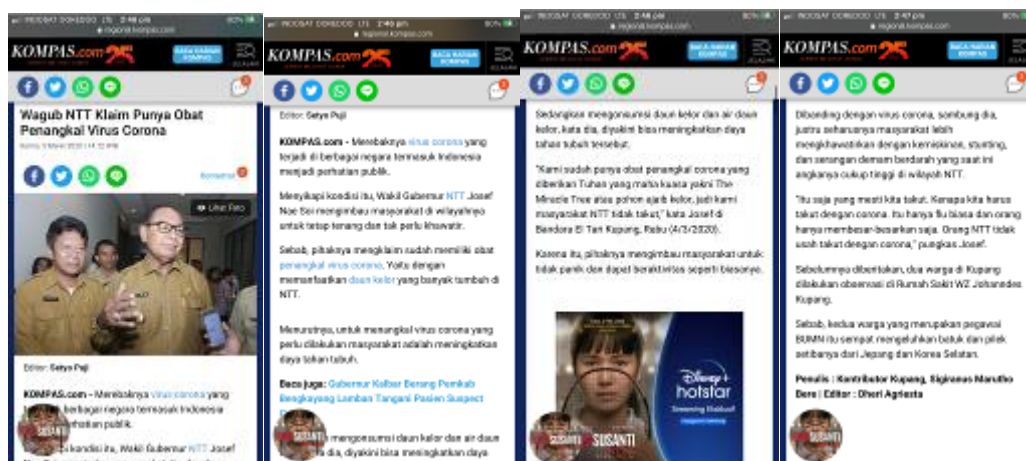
INDOSAT OOREDOO LTE 2:48 pm 80%
regional.kompas.com
KOMPAS.com 25
BACA HARIAN KOMPAS
Wagub NTT Klaim Punya Obat Penangkal Virus Corona
Kamis, 5 Maret 2020 | 14:32 WIB
Komentar
Lihat Foto
Editor: Setyo Puji
KOMPAS.com - Merebaknya virus corona yang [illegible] berbagai negara termasuk Indonesia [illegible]rhatian publik.
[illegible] kondisi itu, Wakil Gubernur NTT Josef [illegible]
SUSANTI

INDOSAT OOREDOO LTE 2:49 pm 80%
regional.kompas.com
KOMPAS.com 25
BACA HARIAN KOMPAS
Editor: Setyo Puji
KOMPAS.com - Merebaknya virus corona yang terjadi di berbagai negara termasuk Indonesia menjadi perhatian publik.
Menyikapi kondisi itu, Wakil Gubernur NTT Josef Nae Soi menghimbau masyarakat di wilayahnya untuk tetap tenang dan tak perlu khawatir.
Sebab, pihaknya mengklaim sudah memiliki obat penangkal virus corona. Yaitu dengan memanfaatkan daun kelor yang banyak tumbuh di NTT.
Menurutnya, untuk menangkal virus corona yang perlu dilakukan masyarakat adalah meningkatkan daya tahan tubuh.
Baca juga: Gubernur Kalbar Berang Pemkab Bengkayang Lamban Tangani Pasien Suspect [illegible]
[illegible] mengonsumsi daun kelor dan air daun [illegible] dia, diyakini bisa meningkatkan daya
SUSANTI

INDOSAT OOREDOO LTE 2:48 pm 80%
regional.kompas.com
KOMPAS.com 25
BACA HARIAN KOMPAS
Sedangkan mengonsumsi daun kelor dan air daun kelor, kata dia, diyakini bisa meningkatkan daya tahan tubuh tersebut.
"Kami sudah punya obat penangkal corona yang diberikan Tuhan yang maha kuasa yakni The Miracle Tree atau pohon ajaib kelor, jadi kami masyarakat NTT tidak takut," kata Josef di Bandara El Tari Kupang, Rabu (4/3/2020).
Karena itu, pihaknya menghimbau masyarakat untuk tidak panik dan dapat beraktivitas seperti biasanya.
Disney+ hotstar
SUSANTI

INDOSAT OOREDOO LTE 2:47 pm 80%
regional.kompas.com
KOMPAS.com 25
BACA HARIAN KOMPAS
Dibanding dengan virus corona, sombong dia, justru seharusnya masyarakat lebih mengkhawatirkan dengan kemiskinan, stunting, dan serangan demam berdarah yang saat ini angkanya cukup tinggi di wilayah NTT.
"Itu saja yang mesti kita takut. Kenapa kita harus takut dengan corona. Itu hanya flu biasa dan orang hanya membesar-besarkan saja. Orang NTT tidak usah takut dengan corona," pungkas Josef.
Sebelumnya diberitakan, dua warga di Kupang dilakukan observasi di Rumah Sakit WZ Johannes Kupang.
Sebab, kedua warga yang merupakan pegawai BUMN itu sempat mengeluhkan batuk dan pilek setibanya dari Jepang dan Korea Selatan.
Penulis : Kontributor Kupang, Sigiranus Marutho Bere | Editor : Dheri Agriesta